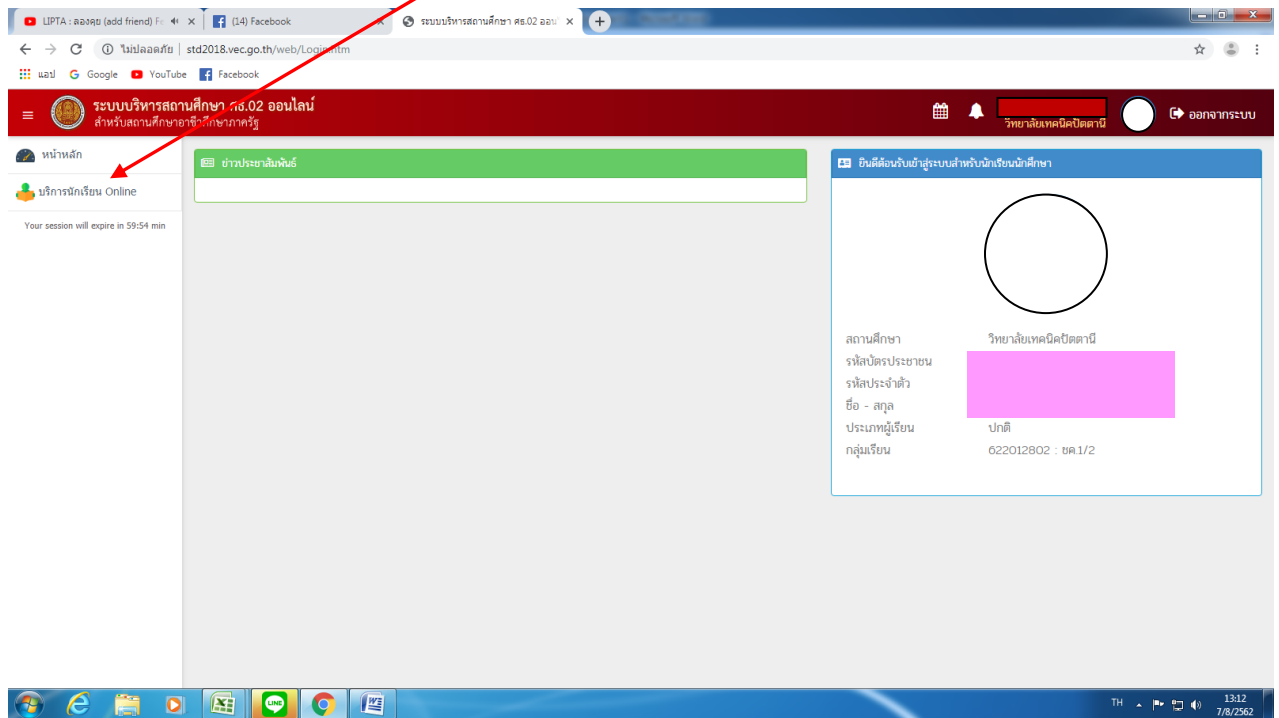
LIPTA : ลองคุย (add friend) Fr
(14) Facebook
ระบบบริหารสถานศึกษา ศธ.02 ออน

ไม่ปลอดภัย | std2018.vec.go.th/web/Login.htm

แอป Google YouTube Facebook

ระบบบริหารสถานศึกษา ศธ.02 ออนไลน์
สำหรับสถานศึกษาอาชีวศึกษาภาครัฐ

วิทยาลัยเทคนิคปัตตานี
ออกจากระบบ

หน้าหลัก
บริการนักเรียน Online
Your session will expire in 59:54 min

ข่าวประชาสัมพันธ์

ยินดีต้อนรับเข้าสู่ระบบสำหรับนักเรียนนักศึกษา

| | |
|---|---|
| สถานศึกษา | วิทยาลัยเทคนิคปัตตานี |
| รหัสบัตรประชาชน | |
| รหัสประจำตัว | |
| ชื่อ - สกุล | |
| ประเภทผู้เรียน | ปกติ |
| กลุ่มเรียน | 622012802 : ชค.1/2 |

TH
13:12
7/8/2562